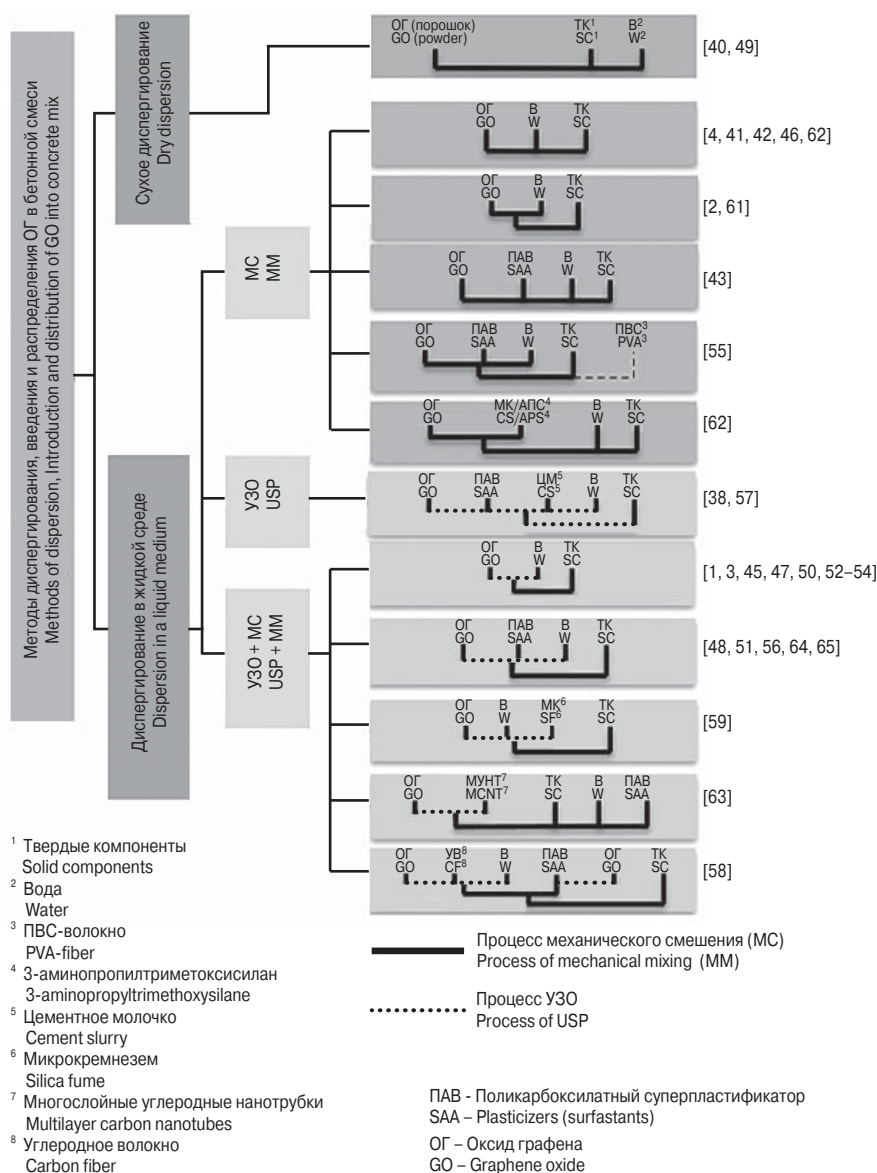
Методы диспергирования, введения и распределения ОГ в бетонной смеси
Methods of dispersion, Introduction and distribution of GO into concrete mix

Сухое диспергирование
Dry dispersion

ОГ (порошок) GO (powder) ТК$^1$ SC$^1$ В$^2$ W$^2$ [40, 49]

Диспергирование в жидкой среде
Dispersion in a liquid medium

МС
MM

ОГ GO В W ТК SC [4, 41, 42, 46, 62]

ОГ GO В W ТК SC [2, 61]

ОГ GO ПАВ SAA В W ТК SC [43]

ОГ GO ПАВ SAA В W ТК SC ПВС$^3$ PVA$^3$ [55]

ОГ GO МК/АПС$^4$ CS/APS$^4$ В W ТК SC [62]

УЗО
USP

ОГ GO ПАВ SAA ЦМ$^5$ CS$^5$ В W ТК SC [38, 57]

УЗО + МС
USP + MM

ОГ GO В W ТК SC [1, 3, 45, 47, 50, 52–54]

ОГ GO ПАВ SAA В W ТК SC [48, 51, 56, 64, 65]

ОГ GO В W МК$^6$ SF$^6$ ТК SC [59]

ОГ GO МУНТ$^7$ MCNT$^7$ ТК SC В W ПАВ SAA [63]

ОГ GO УВ$^8$ CF$^8$ В W ПАВ SAA ОГ GO ТК SC [58]

$^1$ Твердые компоненты
Solid components
$^2$ Вода
Water
$^3$ ПВС-волокно
PVA-fiber
$^4$ 3-аминопропилтриметоксисилан
3-aminopropyltrimethoxysilane
$^5$ Цементное молочко
Cement slurry
$^6$ Микрокремнезем
Silica fume
$^7$ Многослойные углеродные нанотрубки
Multilayer carbon nanotubes
$^8$ Углеродное волокно
Carbon fiber

Процесс механического смешения (МС)
Process of mechanical mixing (MM)

Процесс УЗО
Process of USP

ПАВ - Поликарбоксилатный суперпластификатор
SAA – Plasticizers (surfactants)

ОГ – Оксид графена
GO – Graphene oxide